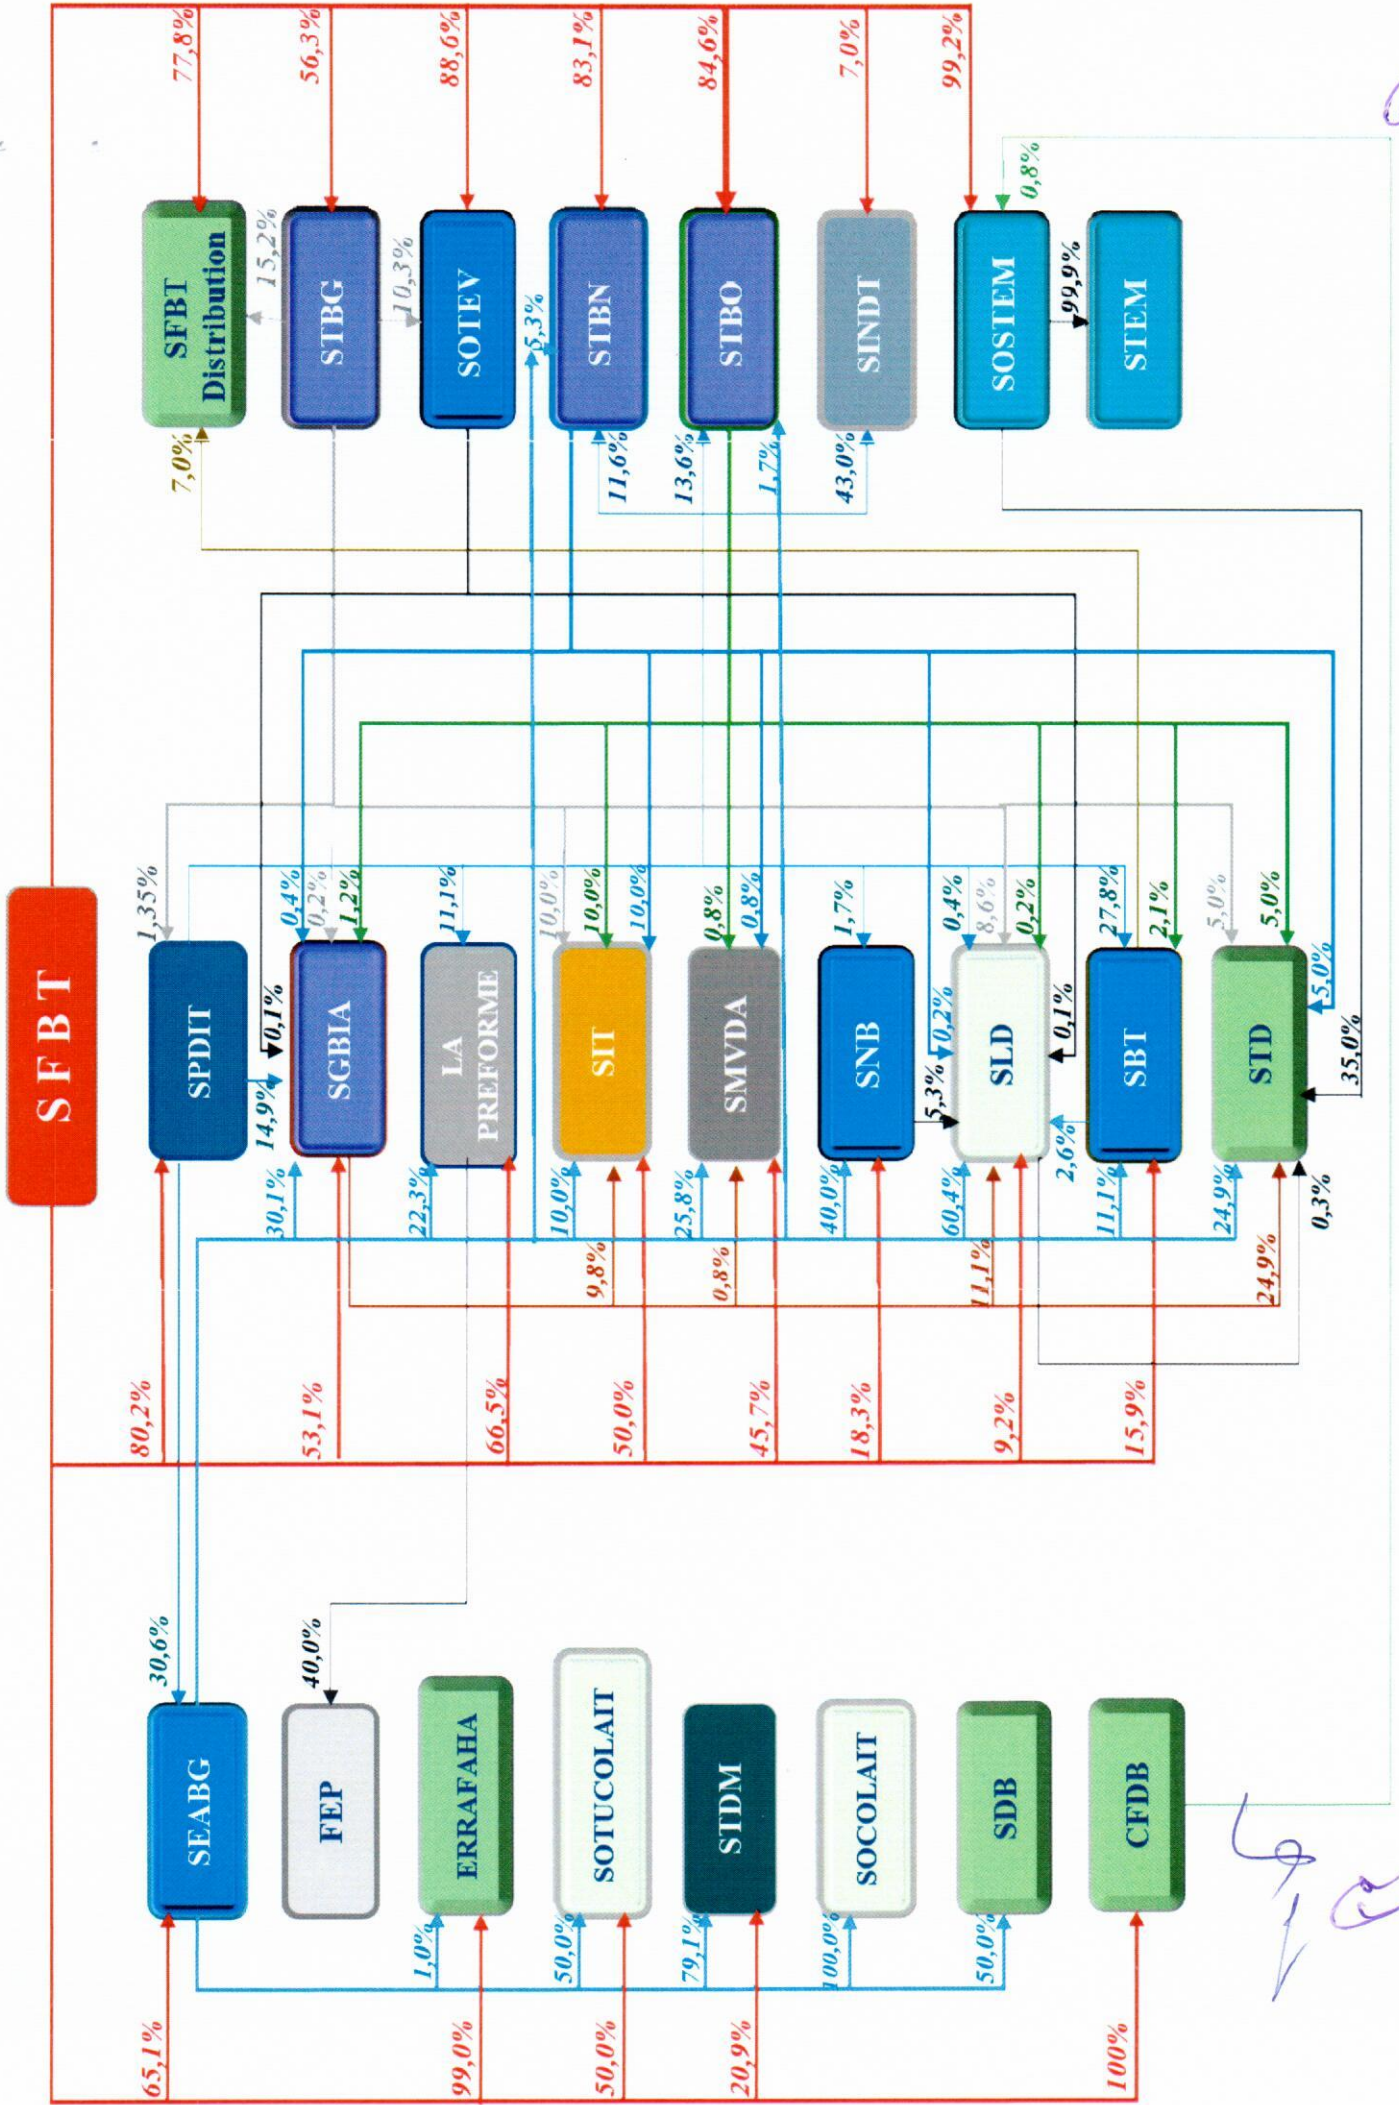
SFBT

77,8%
56,3%
88,6%
83,1%
84,6%
7,0%
99,2%

SFBT Distribution
15,2%
STBG
10,3%
SOTEV
5,3%
STBN
STBO
SINDI
SOSTEM
0,8%
99,9%
STEM

7,0%
11,6%
13,6%
1,7%
43,0%

1,35%
0,4%
0,2%
1,2%
11,1%
10,0%
10,0%
10,0%
0,8%
0,8%
1,7%
0,4%
8,6%
0,2%
27,8%
2,1%
5,0%
5,0%

SPDIT
0,1%
14,9%
SGBIA
LA PREFORME
SIT
SMVDA
SNB
5,3%
0,2%
SLD
0,1%
SBT
2,6%
STD
5,0%
35,0%

30,1%
22,3%
10,0%
25,8%
40,0%
60,4%
11,1%
24,9%
0,3%
9,8%
0,8%
11,1%
24,9%

80,2%
53,1%
66,5%
50,0%
45,7%
18,3%
9,2%
15,9%

30,6%
40,0%

SEABG
FEP
ERRAFAHA
SOTUCOLAIT
STDM
SOCOLAIT
SDB
CFDB

1,0%
50,0%
79,1%
100,0%
50,0%

65,1%
99,0%
50,0%
20,9%
100%